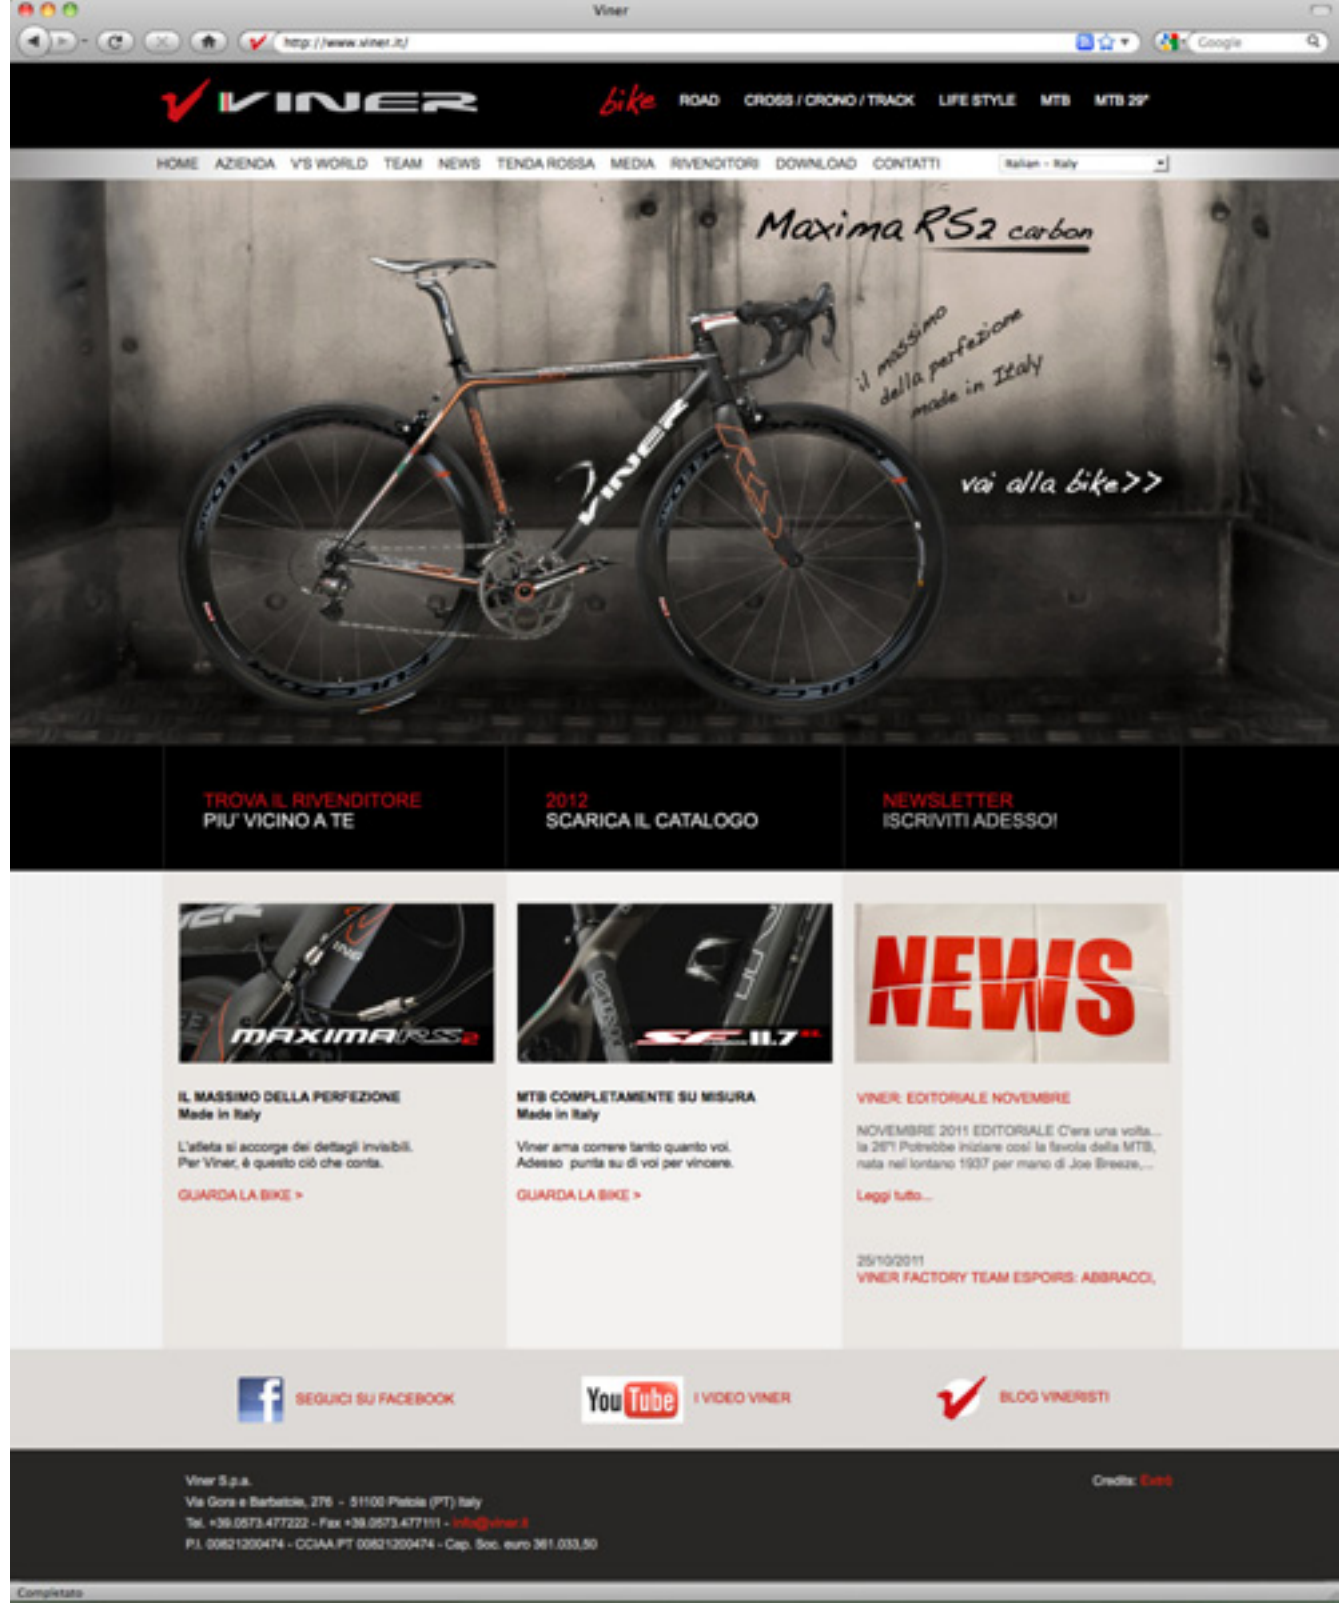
Viner

http://www.viner.it/

Google

VINER

bike ROAD CROSS / CRONO / TRACK LIFE STYLE MTB MTB 29"

HOME AZIENDA V'S WORLD TEAM NEWS TENDA ROSSA MEDIA RIVENDITORI DOWNLOAD CONTATTI

Italian - Italy

Maxima RS2 carbon

il massimo della perfezione made in Italy

vai alla bike>>

VINER

TROVA IL RIVENDITORE
PIU' VICINO A TE

2012
SCARICA IL CATALOGO

NEWSLETTER
ISCRIVITI ADESSO!

MAXIMA RS2

SE 11.7

NEWS

IL MASSIMO DELLA PERFEZIONE
Made in Italy

L'atleta si accorge dei dettagli invisibili.
Per Viner, è questo ciò che conta.

GUARDA LA BIKE >

MTB COMPLETAMENTE SU MISURA
Made in Italy

Viner ama correre tanto quanto voi.
Adesso punta su di voi per vincere.

GUARDA LA BIKE >

VINER: EDITORIALE NOVEMBRE

NOVEMBRE 2011 EDITORIALE C'era una volta... la 26"! Potrebbe iniziare così la favola della MTB, nata nel lontano 1937 per mano di Joe Breeze,...

Leggi tutto...

25/10/2011
VINER FACTORY TEAM ESPOIRS: ABBRACCI,

SEGUICI SU FACEBOOK

YouTube I VIDEO VINER

BLOG VINERISTI

Viner S.p.a.
Via Gora e Barbatole, 276 - 51100 Pistoia (PT) Italy
Tel. +39.0573.477222 - Fax +39.0573.477111 - info@viner.it
P.I. 00821200474 - CCIAA PT 00821200474 - Cap. Soc. euro 361.033,50

Credits: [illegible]

Completato